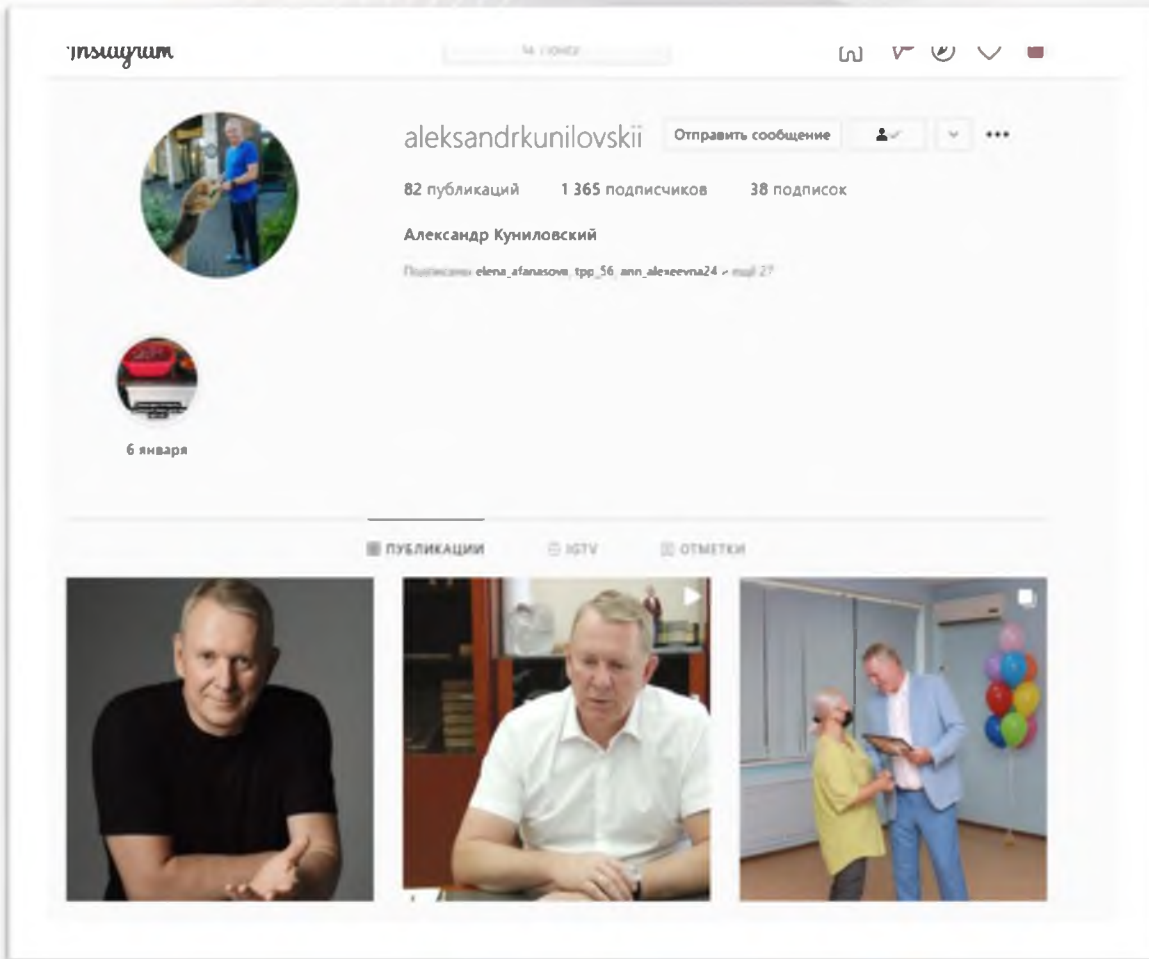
Instagram

Поиск

aleksandrkunilovskii Отправить сообщение

82 публикаций 1 365 подписчиков 38 подписок

Александр Куниловский

Подписаны: elena_afanasova, tpp_56, ann_alexeevna24 и ещё 27

6 января

ПУБЛИКАЦИИ IGTV ОТМЕТКИ